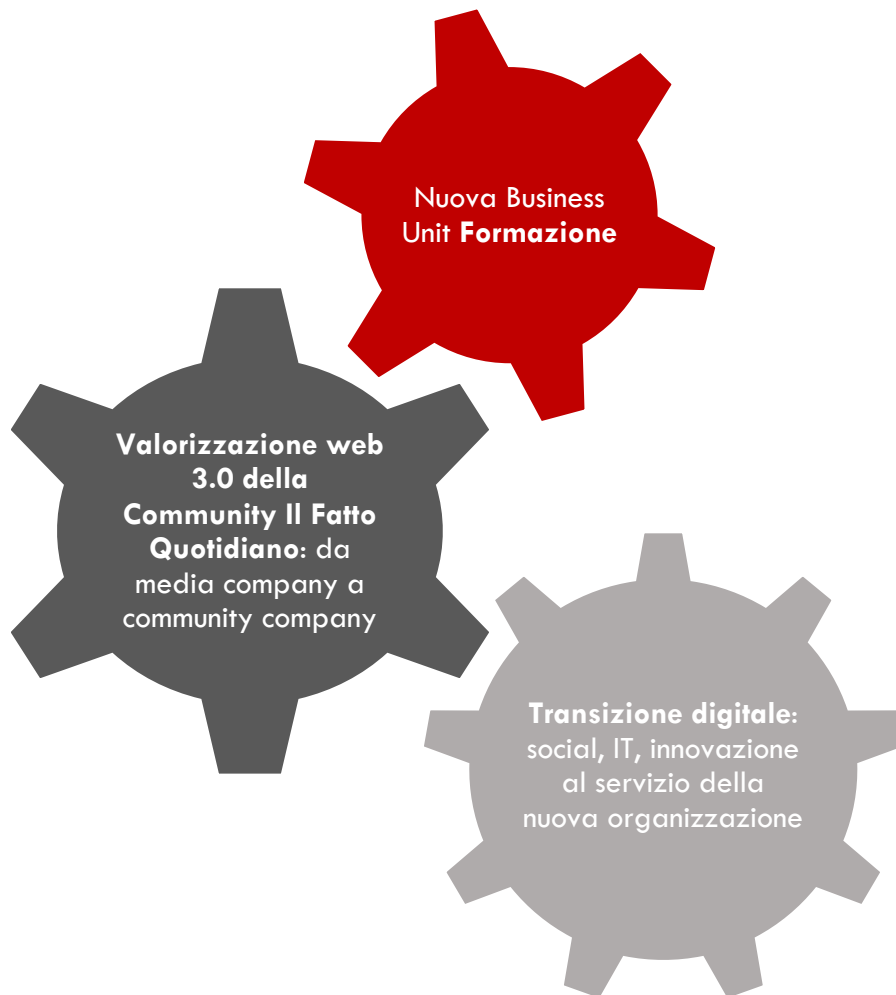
Nuova Business Unit Formazione

Valorizzazione web 3.0 della Community Il Fatto Quotidiano: da media company a community company

Transizione digitale: social, IT, innovazione al servizio della nuova organizzazione